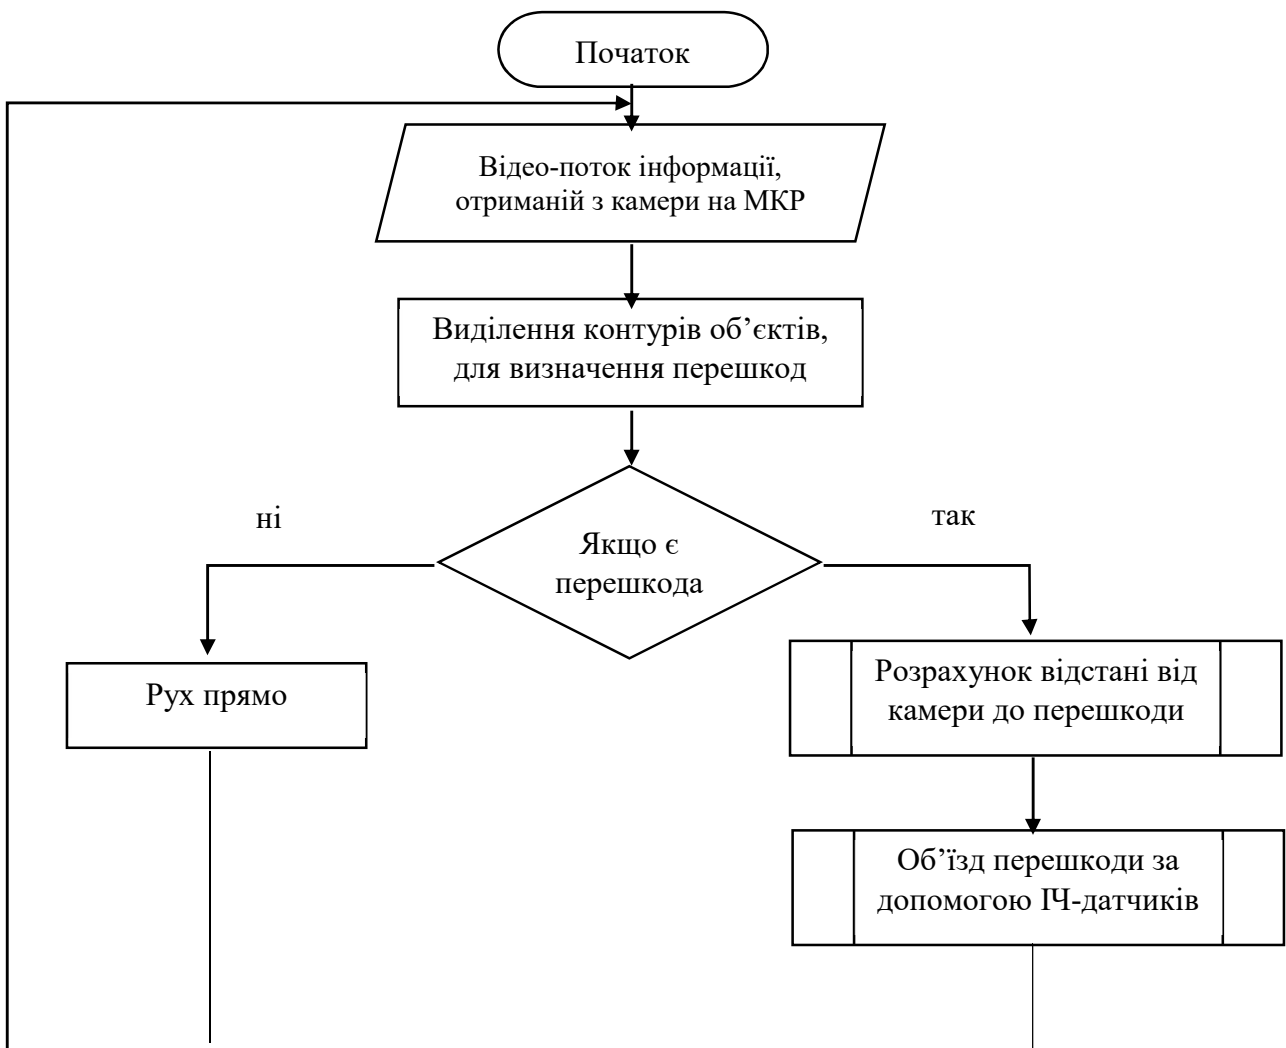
Початок

Відео-поток інформації, отриманій з камери на МКР

Виділення контурів об’єктів, для визначення перешкод

ні

так

Якщо є перешкода

Рух прямо

Розрахунок відстані від камери до перешкоди

Об’їзд перешкоди за допомогою ІЧ-датчиків